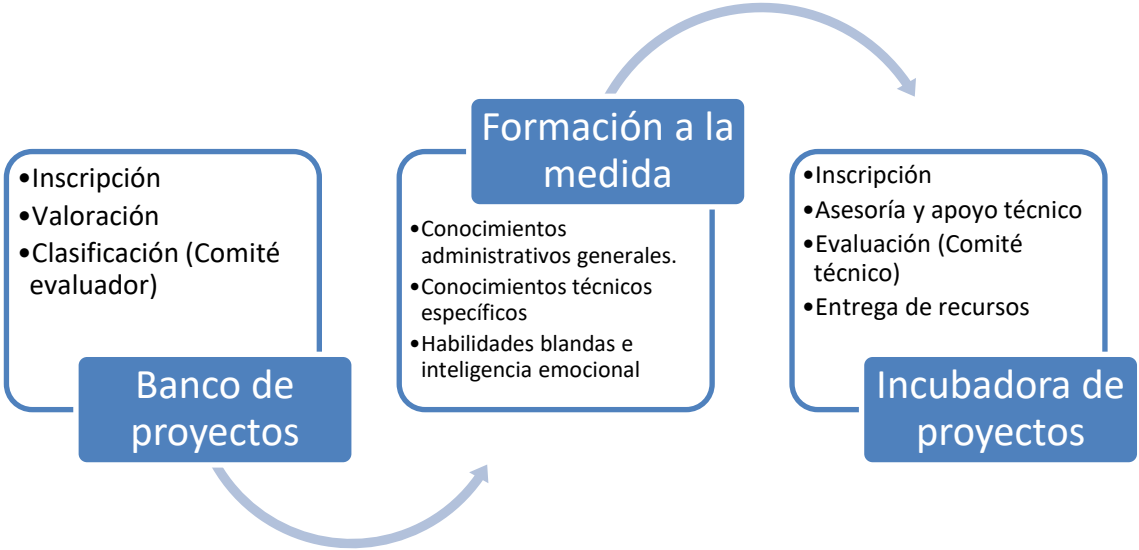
•Inscripción
•Valoración
•Clasificación (Comité evaluador)

Banco de proyectos

Formación a la medida

•Conocimientos administrativos generales.
•Conocimientos técnicos específicos
•Habilidades blandas e inteligencia emocional

•Inscripción
•Asesoría y apoyo técnico
•Evaluación (Comité técnico)
•Entrega de recursos

Incubadora de proyectos